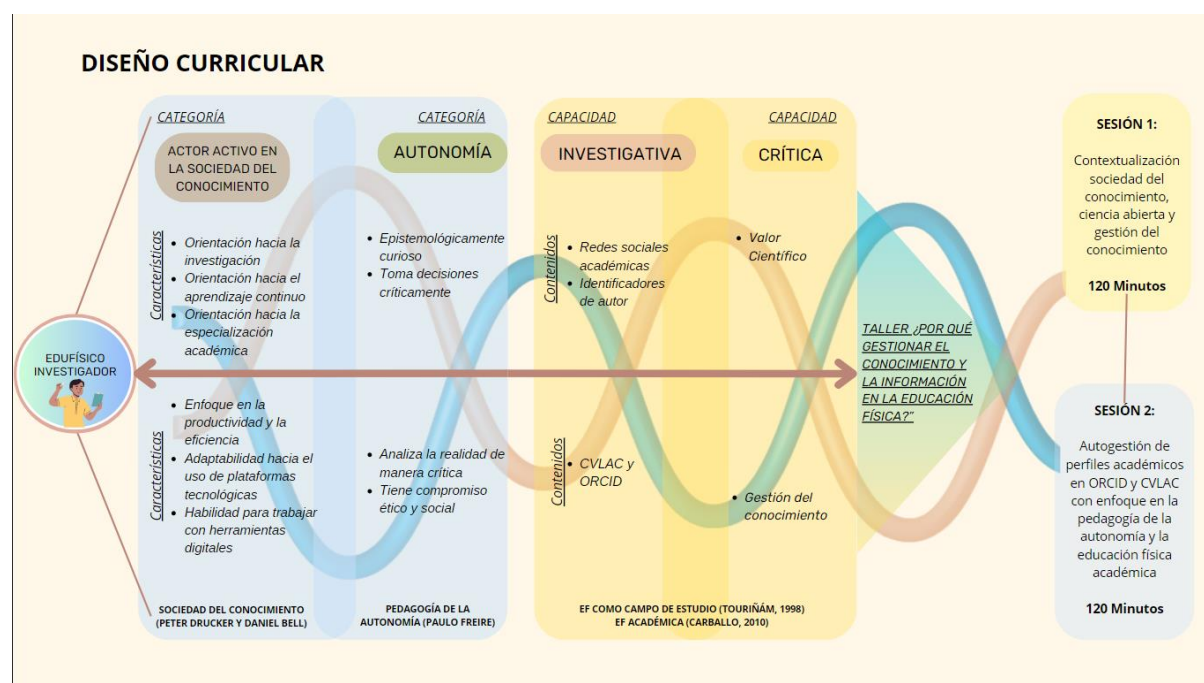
DISEÑO CURRICULAR

CATEGORÍA

ACTOR ACTIVO EN LA SOCIEDAD DEL CONOCIMIENTO

CATEGORÍA

AUTONOMÍA

CAPACIDAD

INVESTIGATIVA

CAPACIDAD

CRÍTICA

SESIÓN 1:

Contextualización sociedad del conocimiento, ciencia abierta y gestión del conocimiento

120 Minutos

Característicos

- Orientación hacia la investigación
- Orientación hacia el aprendizaje continuo
- Orientación hacia la especialización académica

- Epistemológicamente curioso
- Toma decisiones críticamente

Contenidos

- Redes sociales académicas
- Identificadores de autor

- Valor Científico

EDUFÍSICO INVESTIGADOR

TALLER ¿POR QUÉ GESTIONAR EL CONOCIMIENTO Y LA INFORMACIÓN EN LA EDUCACIÓN FÍSICA?"

SESIÓN 2:

Autogestión de perfiles académicos en ORCID y CVLAC con enfoque en la pedagogía de la autonomía y la educación física académica

120 Minutos

Característicos

- Enfoque en la productividad y la eficiencia
- Adaptabilidad hacia el uso de plataformas tecnológicas
- Habilidad para trabajar con herramientas digitales

- Analiza la realidad de manera crítica
- Tiene compromiso ético y social

Contenidos

- CVLAC y ORCID

- Gestión del conocimiento

SOCIEDAD DEL CONOCIMIENTO (PETER DRUCKER Y DANIEL BELL)

PEDAGOGÍA DE LA AUTONOMÍA (PAULO FREIRE)

EF COMO CAMPO DE ESTUDIO (TOURIÑÁM, 1998)
EF ACADÉMICA (CARBALLO, 2010)